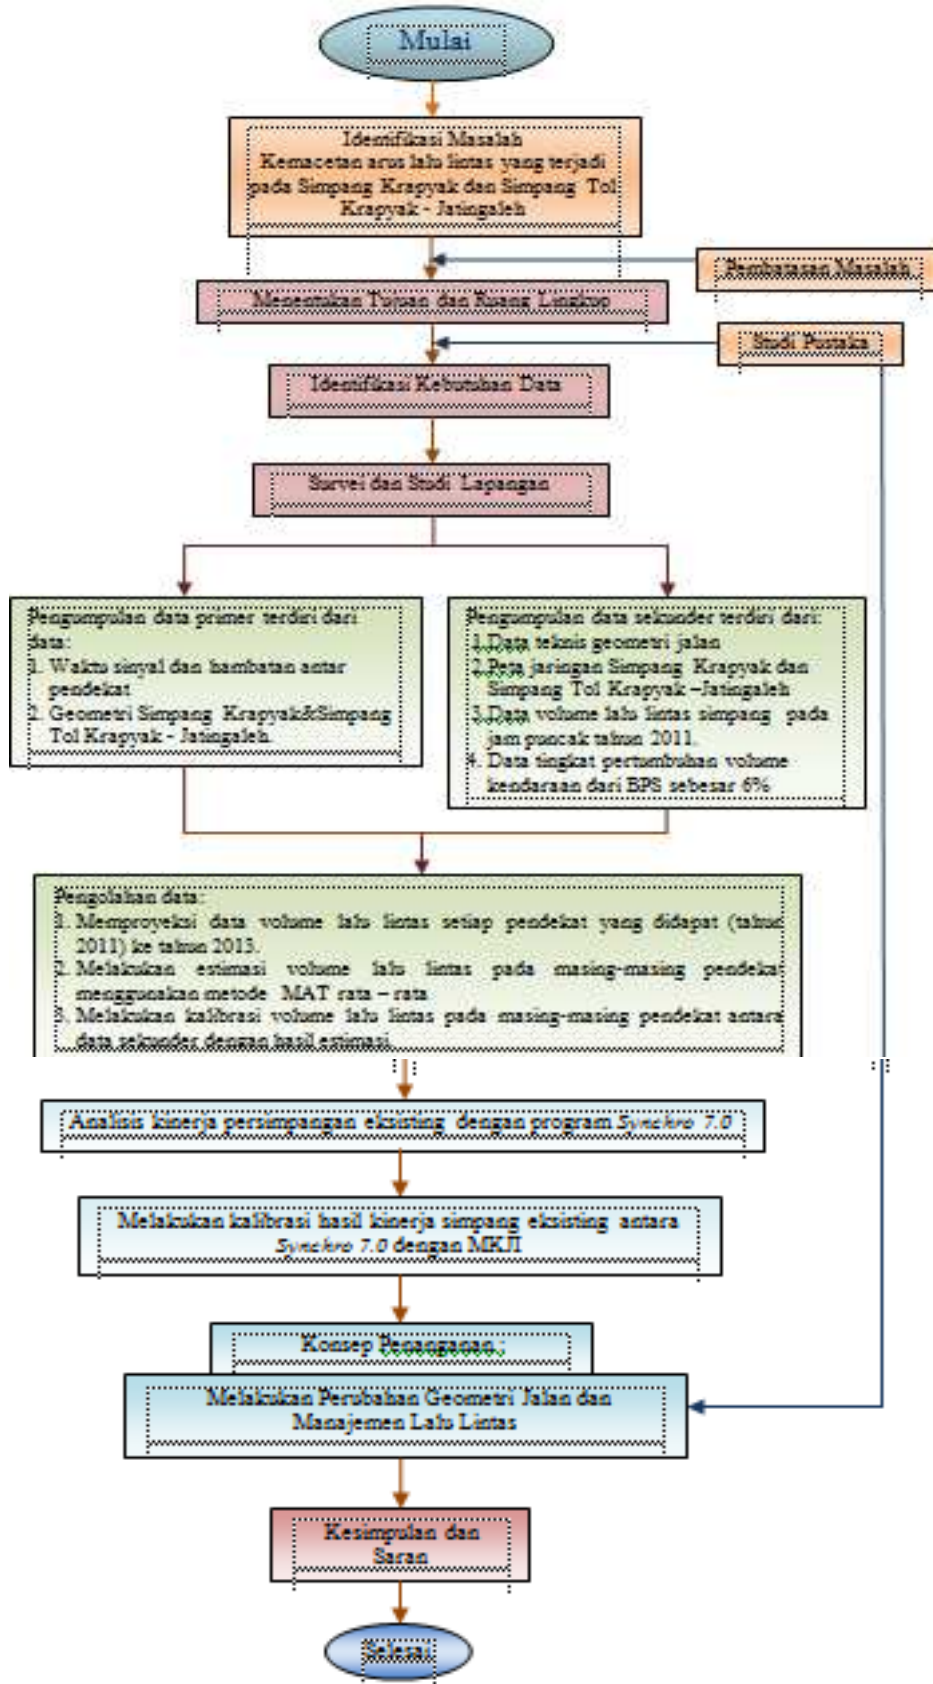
Mulai

Identifikasi Masalah
Kemacetan arus lalu lintas yang terjadi pada Simpang Krapyak dan Simpang Tol Krapyak - Jatingaleh

Pembatasan Masalah

Menentukan Tujuan dan Ruang Lingkup

Studi Pustaka

Identifikasi Kebutuhan Data

Survei dan Studi Lapangan

Pengumpulan data primer terdiri dari data:
1. Waktu sinyal dan hambatan antar pendekat
2. Geometri Simpang Krapyak&Simpang Tol Krapyak - Jatingaleh

Pengumpulan data sekunder terdiri dari:
1.Data teknis geometri jalan
2.Peta jaringan Simpang Krapyak dan Simpang Tol Krapyak –Jatingaleh
3.Data volume lalu lintas simpang pada jam puncak tahun 2011.
4. Data tingkat pertumbuhan volume kendaraan dari BPS sebesar 6%

Pengolahan data:
1. Memproyeksi data volume lalu lintas setiap pendekat yang didapat (tahun 2011) ke tahun 2013.
2. Melakukan estimasi volume lalu lintas pada masing-masing pendekat menggunakan metode MAT rata – rata
3. Melakukan kalibrasi volume lalu lintas pada masing-masing pendekat antara data sekunder dengan hasil estimasi

Analisis kinerja persimpangan eksisting dengan program Synchro 7.0

Melakukan kalibrasi hasil kinerja simpang eksisting antara Synchro 7.0 dengan MKJI

Konsep Penanganan

Melakukan Perubahan Geometri Jalan dan Manajemen Lalu Lintas

Kesimpulan dan Saran

Selesai